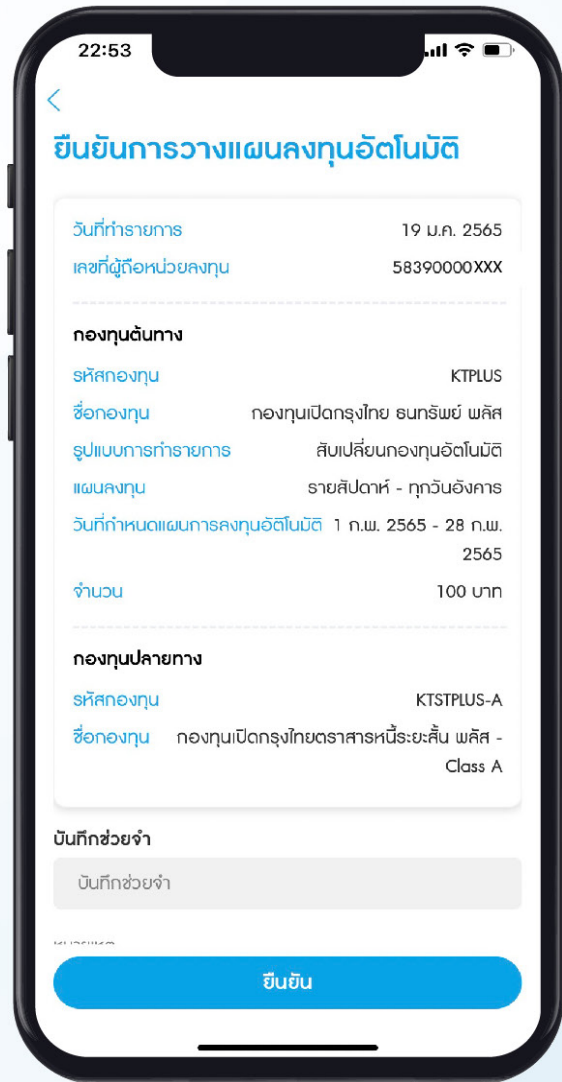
22:53

<

ยืนยันการวางแผนลงทุนอัตโนมัติ

วันที่ทำรายการ 19 ม.ค. 2565
เลขที่ผู้ถือหน่วยลงทุน 58390000XXX

กองทุนต้นทาง
รหัสกองทุน KTPLUS
ชื่อกองทุน กองทุนเปิดกรุงไทย ธนทรัพย์ พลัส
รูปแบบการทำรายการ สับเปลี่ยนกองทุนอัตโนมัติ
แผนลงทุน รายสัปดาห์ - ทุกวันอังคาร
วันที่กำหนดแผนการลงทุนอัตโนมัติ 1 ก.พ. 2565 - 28 ก.พ. 2565
จำนวน 100 บาท

กองทุนปลายทาง
รหัสกองทุน KTSTPLUS-A
ชื่อกองทุน กองทุนเปิดกรุงไทยตราสารหนี้ระยะสั้น พลัส - Class A

บันทึกช่วยจำ
บันทึกช่วยจำ

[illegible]

ยืนยัน